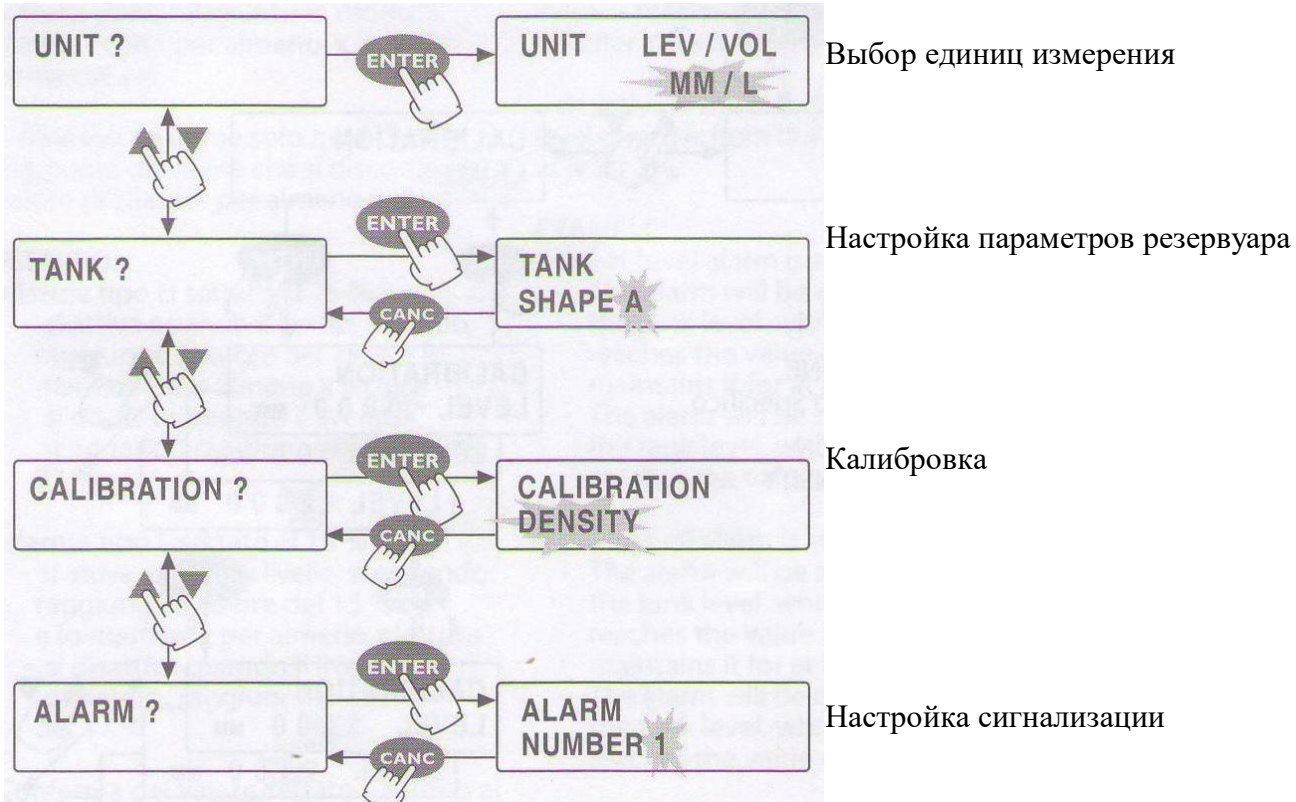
UNIT ?

ENTER

UNIT LEV / VOL
MM / L

Выбор единиц измерения

TANK ?

ENTER

CANC

TANK
SHAPE A

Настройка параметров резервуара

CALIBRATION ?

ENTER

CANC

CALIBRATION
DENSITY

Калибровка

ALARM ?

ENTER

CANC

ALARM
NUMBER 1

Настройка сигнализации